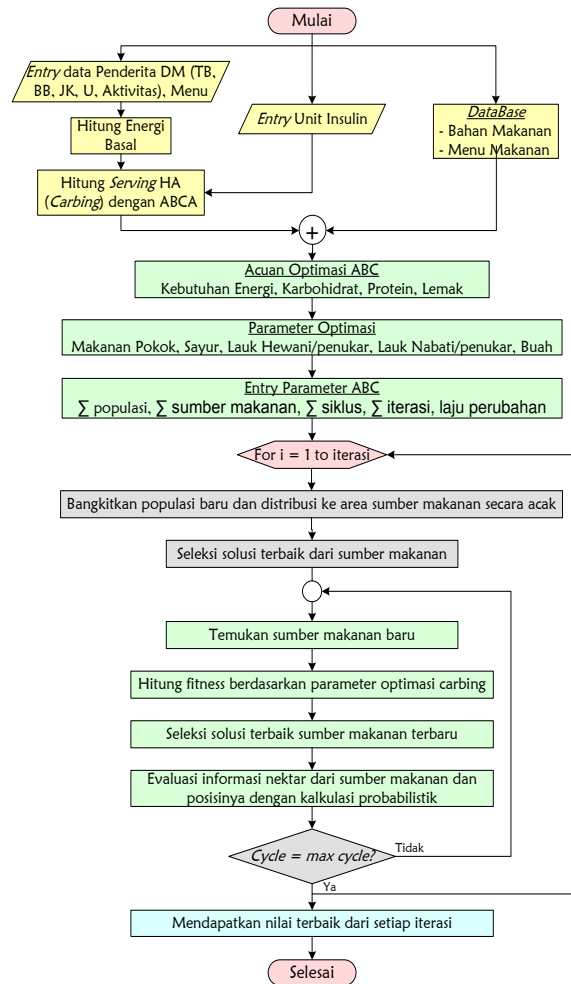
Mulai

Entry data Penderita DM (TB, BB, JK, U, Aktivitas), Menu

Hitung Energi Basal

Hitung Serving HA (Carbing) dengan ABCA

Entry Unit Insulin

DataBase
- Bahan Makanan
- Menu Makanan

+

Acuan Optimasi ABC
Kebutuhan Energi, Karbohidrat, Protein, Lemak

Parameter Optimasi
Makanan Pokok, Sayur, Lauk Hewani/penukar, Lauk Nabati/penukar, Buah

Entry Parameter ABC
$\sum$ populasi, $\sum$ sumber makanan, $\sum$ siklus, $\sum$ iterasi, laju perubahan

For i = 1 to iterasi

Bangkitkan populasi baru dan distribusi ke area sumber makanan secara acak

Seleksi solusi terbaik dari sumber makanan

Temukan sumber makanan baru

Hitung fitness berdasarkan parameter optimasi carbing

Seleksi solusi terbaik sumber makanan terbaru

Evaluasi informasi nektar dari sumber makanan dan posisinya dengan kalkulasi probabilistik

Cycle = max cycle?

Tidak

Ya

Mendapatkan nilai terbaik dari setiap iterasi

Selesai